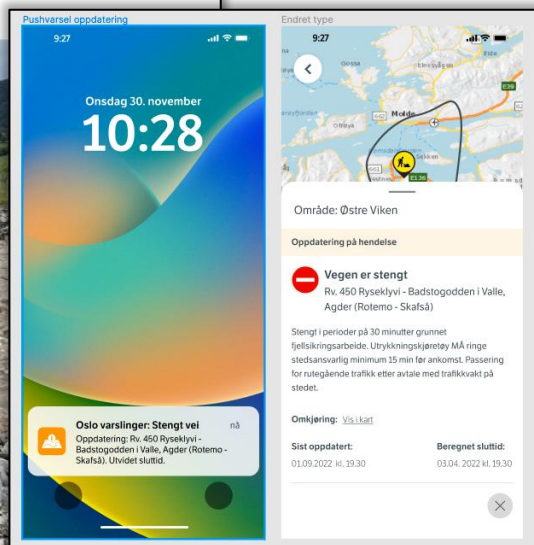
Pushvarsel oppdatering

9:27

Onsdag 30. november

10:28

Oslo varslinger: Stengt vei

nå

Oppdatering: Rv. 450 Ryseklyvi - Badstogodden i Valle, Agder (Rotemo - Skafså). Utvidet sluttid.

Endret type

9:27

Molde

E136

E39

Område: Østre Viken

Oppdatering på hendelse

Vegen er stengt

Rv. 450 Ryseklyvi - Badstogodden i Valle, Agder (Rotemo - Skafså)

Stengt i perioder på 30 minutter grunnet fjellsikringsarbeide. Utrykkningskjøretøy MÅ ringe stedsansvarlig minimum 15 min før ankomst. Passering for rutegående trafikk etter avtale med trafikkvakt på stedet.

Omkjøring: Vis i kart

Sist oppdatert:
01.09.2022 kl. 19.30

Beregnet sluttid:
03.04. 2022 kl. 19.30